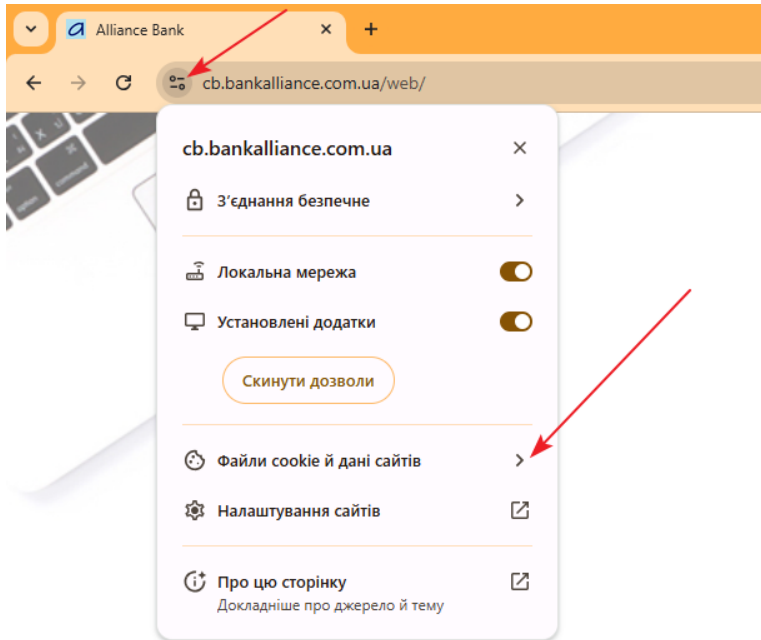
Alliance Bank

cb.bankalliance.com.ua/web/

cb.bankalliance.com.ua

З'єднання безпечне

Локальна мережа

Установлені додатки

Скинути дозволи

Файли cookie й дані сайтів

Налаштування сайтів

Про цю сторінку
Докладніше про джерело й тему